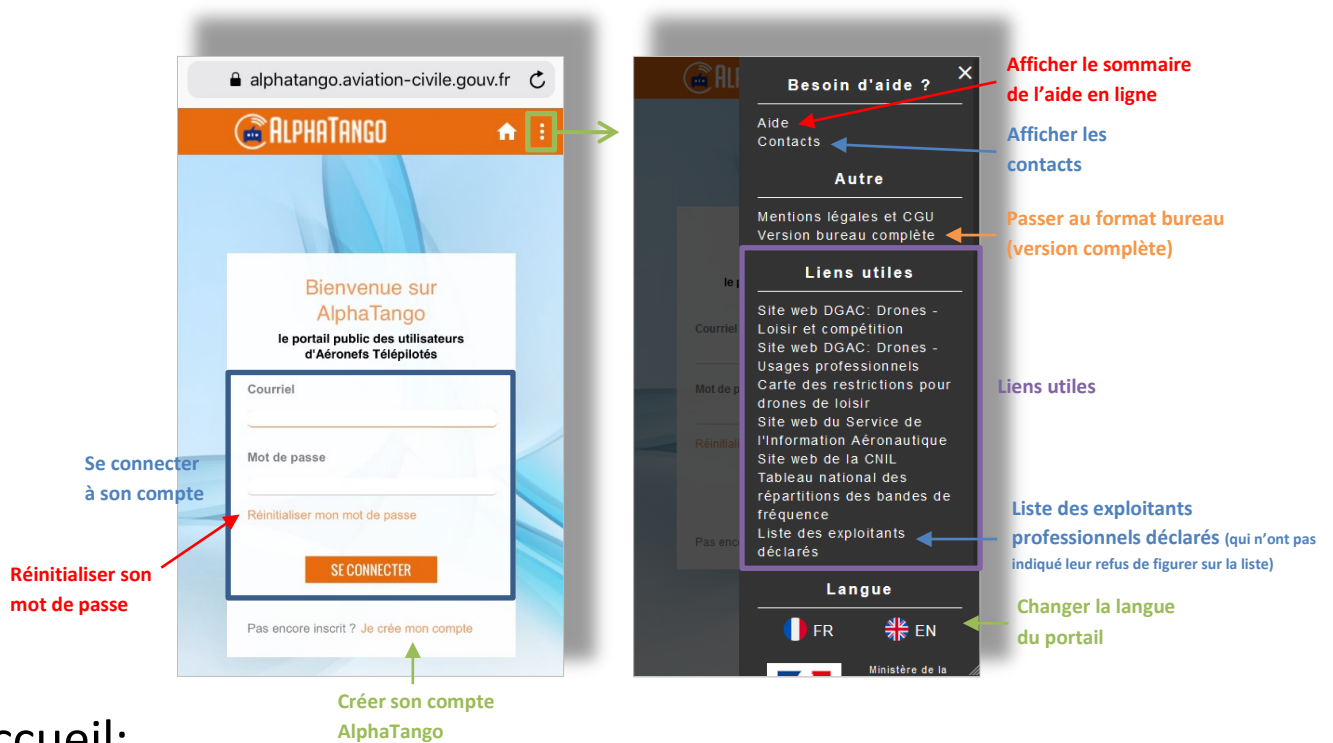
alphatango.aviation-civile.gouv.fr

ALPHATANGO

Bienvenue sur AlphaTango

le portail public des utilisateurs d'Aéronefs Télépilotés

Courriel

Mot de passe

Réinitialiser mon mot de passe

SE CONNECTER

Pas encore inscrit ? Je crée mon compte

Se connecter à son compte

Réinitialiser son mot de passe

Créer son compte AlphaTango

Besoin d'aide ?

Aide
Contacts

Autre

Mentions légales et CGU
Version bureau complète

Liens utiles

Site web DGAC: Drones - Loisir et compétition
Site web DGAC: Drones - Usages professionnels
Carte des restrictions pour drones de loisir
Site web du Service de l'Information Aéronautique
Site web de la CNIL
Tableau national des répartitions des bandes de fréquence
Liste des exploitants déclarés

Langue

FR EN

Ministère de la

Afficher le sommaire de l'aide en ligne

Afficher les contacts

Passer au format bureau (version complète)

Liens utiles

Liste des exploitants professionnels déclarés (qui n'ont pas indiqué leur refus de figurer sur la liste)

Changer la langue du portail

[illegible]ccueil: